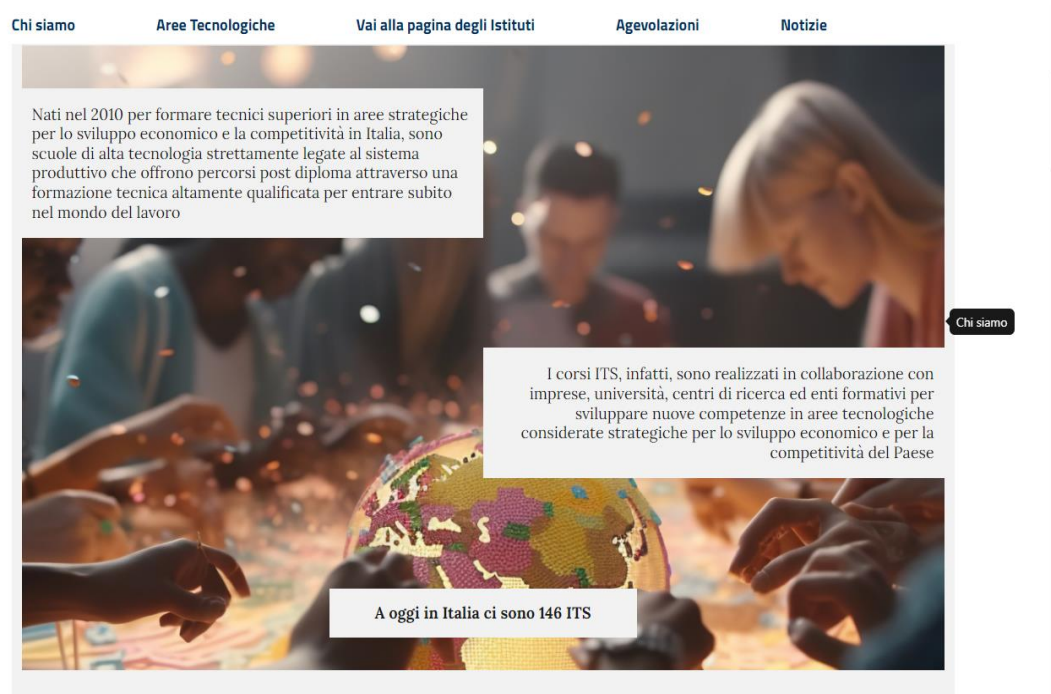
Chi siamo Aree Tecnologiche Vai alla pagina degli Istituti Agevolazioni Notizie

Nati nel 2010 per formare tecnici superiori in aree strategiche per lo sviluppo economico e la competitività in Italia, sono scuole di alta tecnologia strettamente legate al sistema produttivo che offrono percorsi post diploma attraverso una formazione tecnica altamente qualificata per entrare subito nel mondo del lavoro

Chi siamo

I corsi ITS, infatti, sono realizzati in collaborazione con imprese, università, centri di ricerca ed enti formativi per sviluppare nuove competenze in aree tecnologiche considerate strategiche per lo sviluppo economico e per la competitività del Paese

A oggi in Italia ci sono 146 ITS